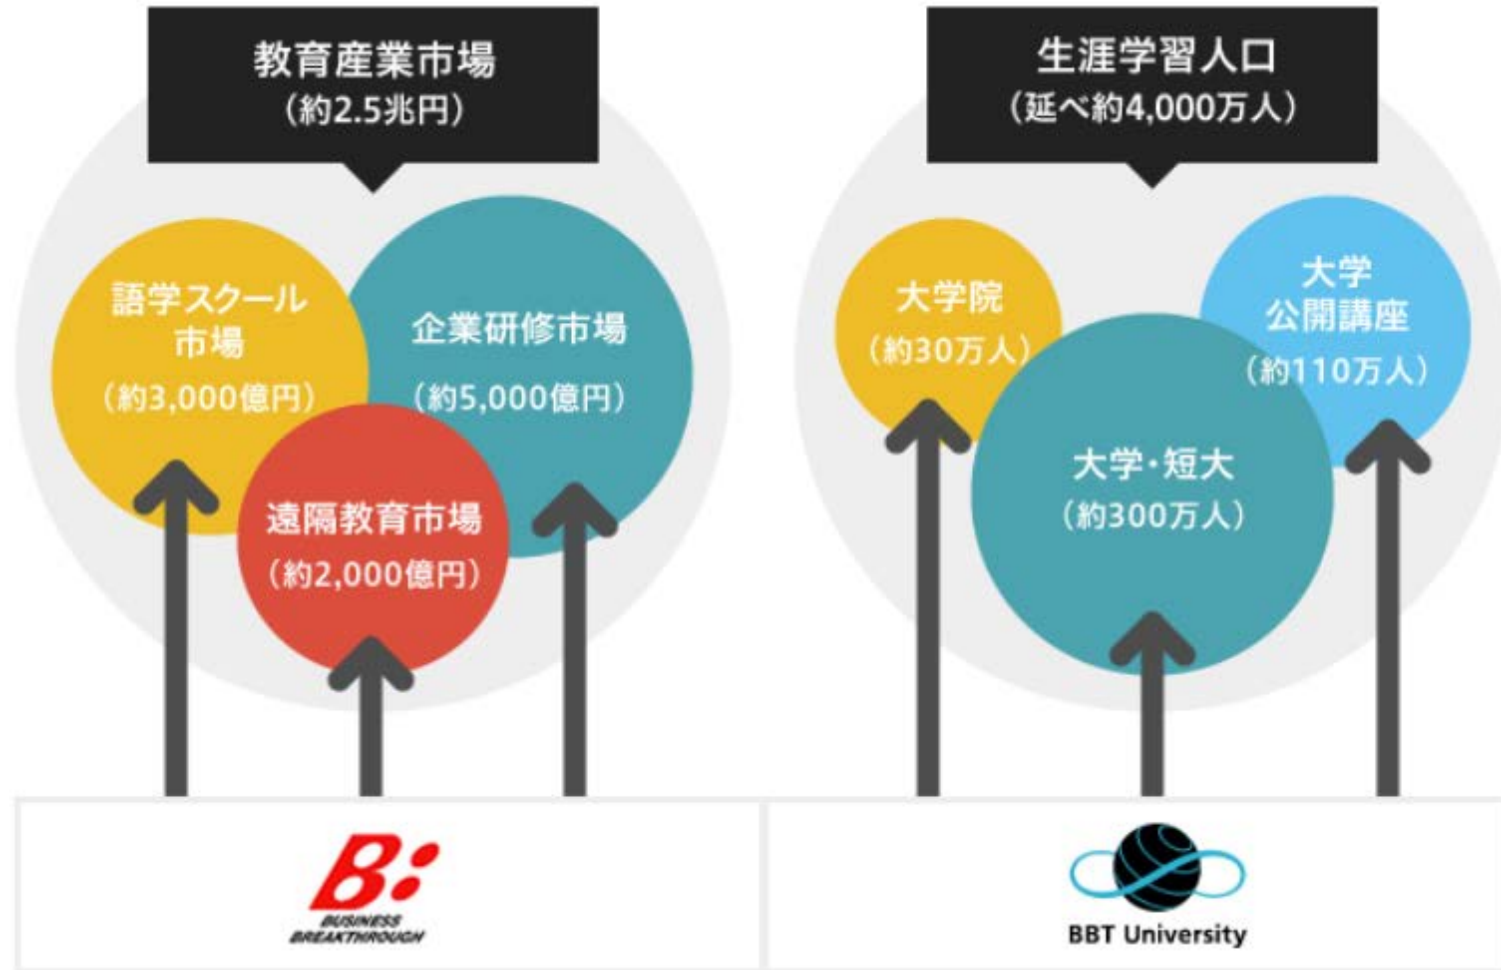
教育産業市場
(約2.5兆円)

語学スクール市場
(約3,000億円)

企業研修市場
(約5,000億円)

遠隔教育市場
(約2,000億円)

生涯学習人口
(延べ約4,000万人)

大学院
(約30万人)

大学
公開講座
(約110万人)

大学・短大
(約300万人)

B:
BUSINESS
BREAKTHROUGH

BBT University